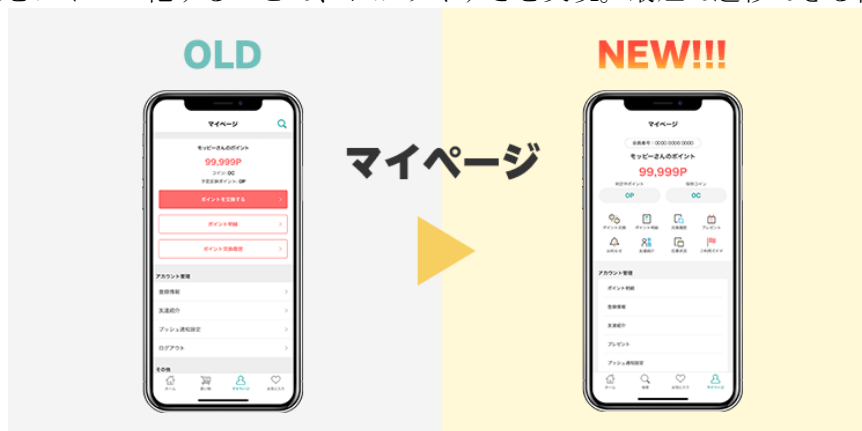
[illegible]

OLD

NEW!!!

マイページ

マイページ

モッピーさんのポイント

99,999P

コイン: 0C

ポイントを交換する

ポイント明細

ポイント交換履歴

アカウント管理

登録情報

友達紹介

プッシュ通知設定

ログアウト

その他

ホーム

買い物

マイページ

お気に入り

マイページ

会員番号：0000 0000 0000

モッピーさんのポイント

99,999P

0P

0C

ポイント交換

ポイント明細

広告履歴

プレゼント

お知らせ

友達紹介

広告利用

ご利用ガイド

アカウント管理

ポイント明細

登録情報

友達紹介

プレゼント

プッシュ通知設定

ホーム

お気に入り

マイページ